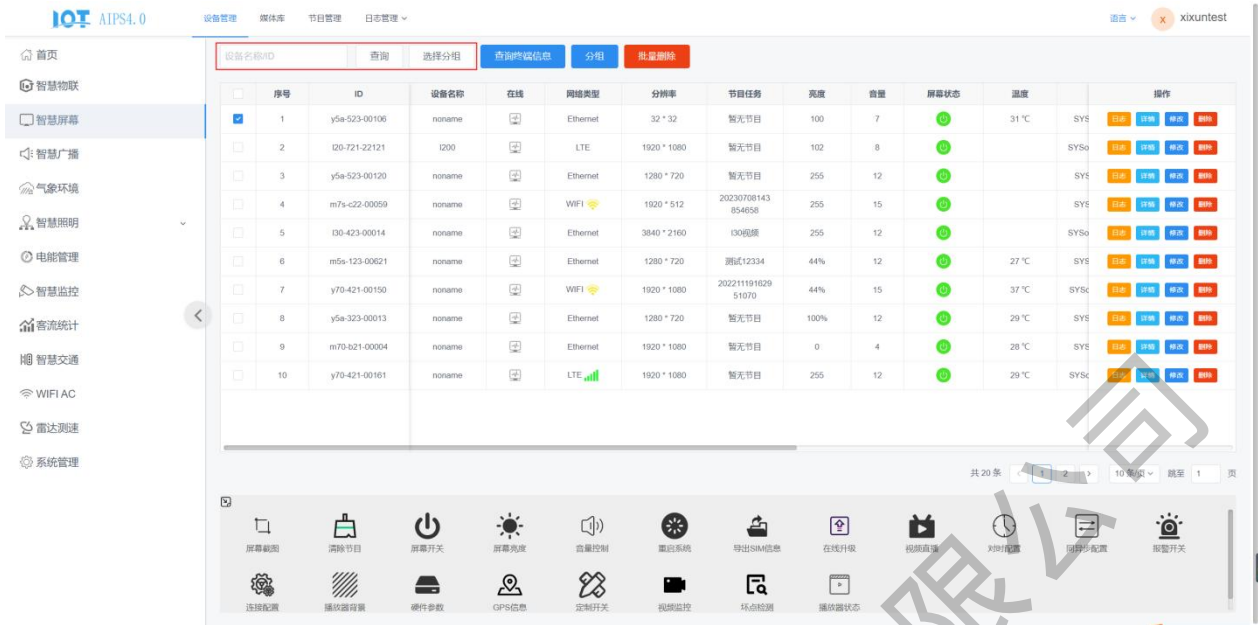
IOT AIPS4.0 设备管理 媒体库 节目管理 日志管理 语言 X xixuntest

首页
智慧物联
智慧屏幕
智慧广播
气象环境
智慧照明
电能管理
智慧监控
客流统计
智慧交通
WIFI AC
雷达测速
系统管理

设备名称/ID 查询 选择分组 查询终端信息 分组 批量删除

| | 序号 | ID | 设备名称 | 在线 | 网络类型 | 分辨率 | 节目任务 | 亮度 | 音量 | 屏幕状态 | 温度 | | 操作 |
|---|---|---|---|---|---|---|---|---|---|---|---|---|---|
| | 1 | y5a-523-00106 | noname | | Ethernet | 32 * 32 | 暂无节目 | 100 | 7 | | 31 ℃ | SYS | 日志 详情 修改 删除 |
| | 2 | l20-721-22121 | l200 | | LTE | 1920 * 1080 | 暂无节目 | 102 | 8 | | | SYSo | 日志 详情 修改 删除 |
| | 3 | y5a-523-00120 | noname | | Ethernet | 1280 * 720 | 暂无节目 | 255 | 12 | | | SYS | 日志 详情 修改 删除 |
| | 4 | m7s-c22-00059 | noname | | WIFI | 1920 * 512 | 20230708143854658 | 255 | 15 | | | SYS | 日志 详情 修改 删除 |
| | 5 | l30-423-00014 | noname | | Ethernet | 3840 * 2160 | l30视频 | 255 | 12 | | | SYSo | 日志 详情 修改 删除 |
| | 6 | m5s-123-00621 | noname | | Ethernet | 1280 * 720 | 测试12334 | 44% | 12 | | 27 ℃ | SYS | 日志 详情 修改 删除 |
| | 7 | y70-421-00150 | noname | | WIFI | 1920 * 1080 | 20221119182951070 | 44% | 15 | | 37 ℃ | SYSo | 日志 详情 修改 删除 |
| | 8 | y5a-323-00013 | noname | | Ethernet | 1280 * 720 | 暂无节目 | 100% | 12 | | 29 ℃ | SYS | 日志 详情 修改 删除 |
| | 9 | m70-b21-00004 | noname | | Ethernet | 1920 * 1080 | 暂无节目 | 0 | 4 | | 28 ℃ | SYS | 日志 详情 修改 删除 |
| | 10 | y70-421-00161 | noname | | LTE | 1920 * 1080 | 暂无节目 | 255 | 12 | | 29 ℃ | SYSo | 日志 详情 修改 删除 |

共 20 条 1 2 10 条/页 跳至 1 页

屏幕截图 清除节目 屏幕开关 屏幕亮度 音量控制 重启系统 导出SIM信息 在线升级 视频直播 对时配置 同步配置 报警开关
连接配置 播放器背景 硬件参数 GPS信息 定制开关 视频监控 坏点检测 播放器状态